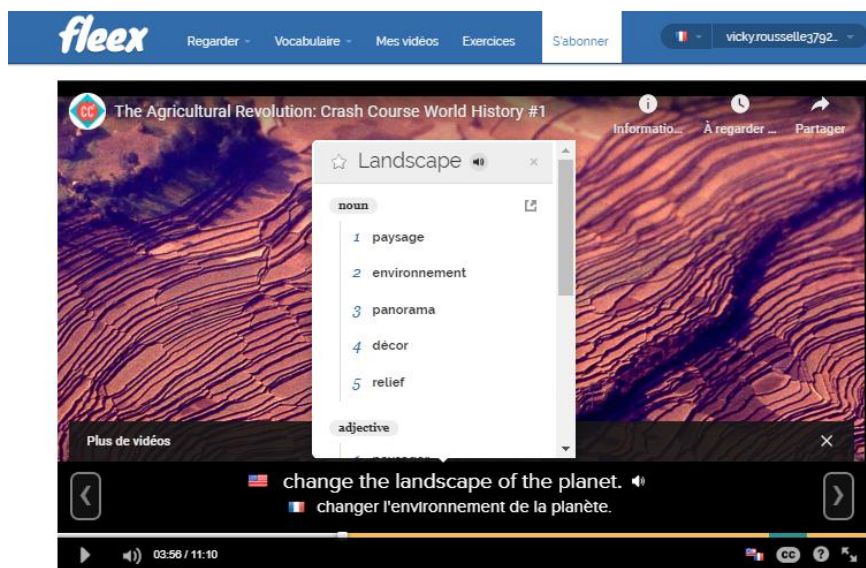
fleex Regarder Vocabulaire Mes vidéos Exercices S'abonner vicky.rousselle3792..

CC The Agricultural Revolution: Crash Course World History #1

Informatio... À regarder ... Partager

Landscape ×

noun

1 paysage

2 environnement

3 panorama

4 décor

5 relief

adjective

Plus de vidéos ×

change the landscape of the planet.

changer l'environnement de la planète.

03:56 / 11:10